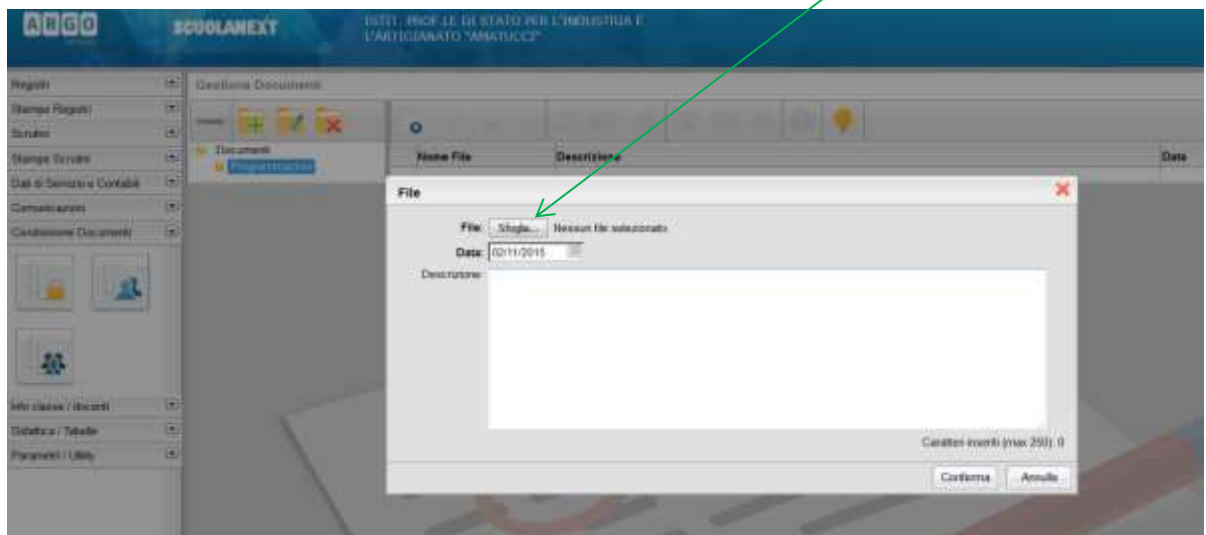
ARGO
SCUOLANEXT
ISTIT. PROF.LE DI STATO PER L'INDUSTRIA E L'ARTIGIANATO "AMATUCCI"

Registri
Stampe Registri
Scrutini
Stampe Scrutini
Dati di Servizio e Contabili
Comunicazioni
Condivisione Documenti
Info classi / docenti
Didattica / Tabelle
Parametri / Utility

Gestione Documenti
Documenti
Programmazioni
Nome File
Descrizione
Data

File
File: Sfoglia... Nessun file selezionato
Data: 02/11/2015
Descrizione:
Caratteri inseriti (max 250): 0
Conferma
Annulla